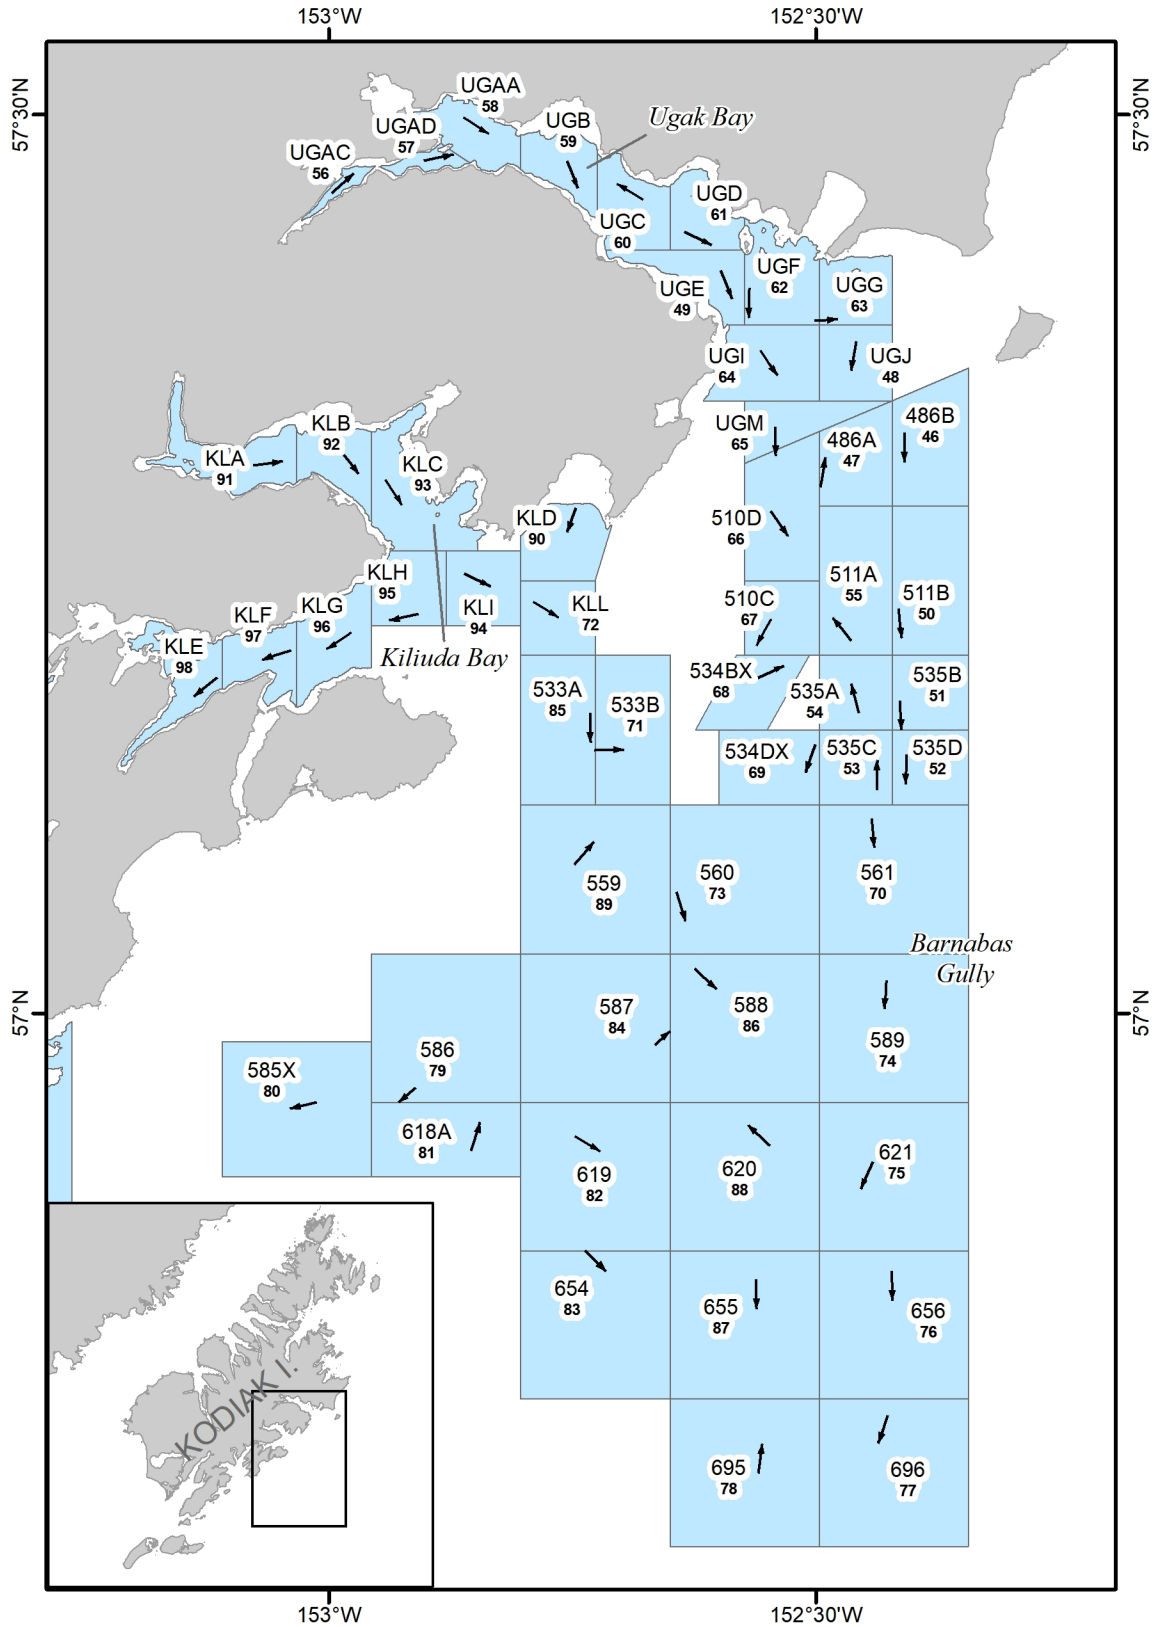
153°W
152°30'W
57°30'N
57°30'N
UGAA 58
Ugak Bay
UGAD 57
UGB 59
UGAC 56
UGD 61
UGC 60
UGF 62
UGE 49
UGG 63
UGI 64
UGJ 48
486B 46
UGM 65
486A 47
KLB 92
KLA 91
KLC 93
KLD 90
510D 66
511A 55
511B 50
KLH 95
KLI 94
KLL 72
510C 67
KLF 97
KLG 96
KLE 98
Kiliuda Bay
534BX 68
535A 54
535B 51
533A 85
533B 71
534DX 69
535C 53
535D 52
559 89
560 73
561 70
Barnabas Gully
587 84
588 86
589 74
57°N
57°N
585X 80
586 79
618A 81
619 82
620 88
621 75
654 83
655 87
656 76
KODIAK I.
695 78
696 77
153°W
152°30'W